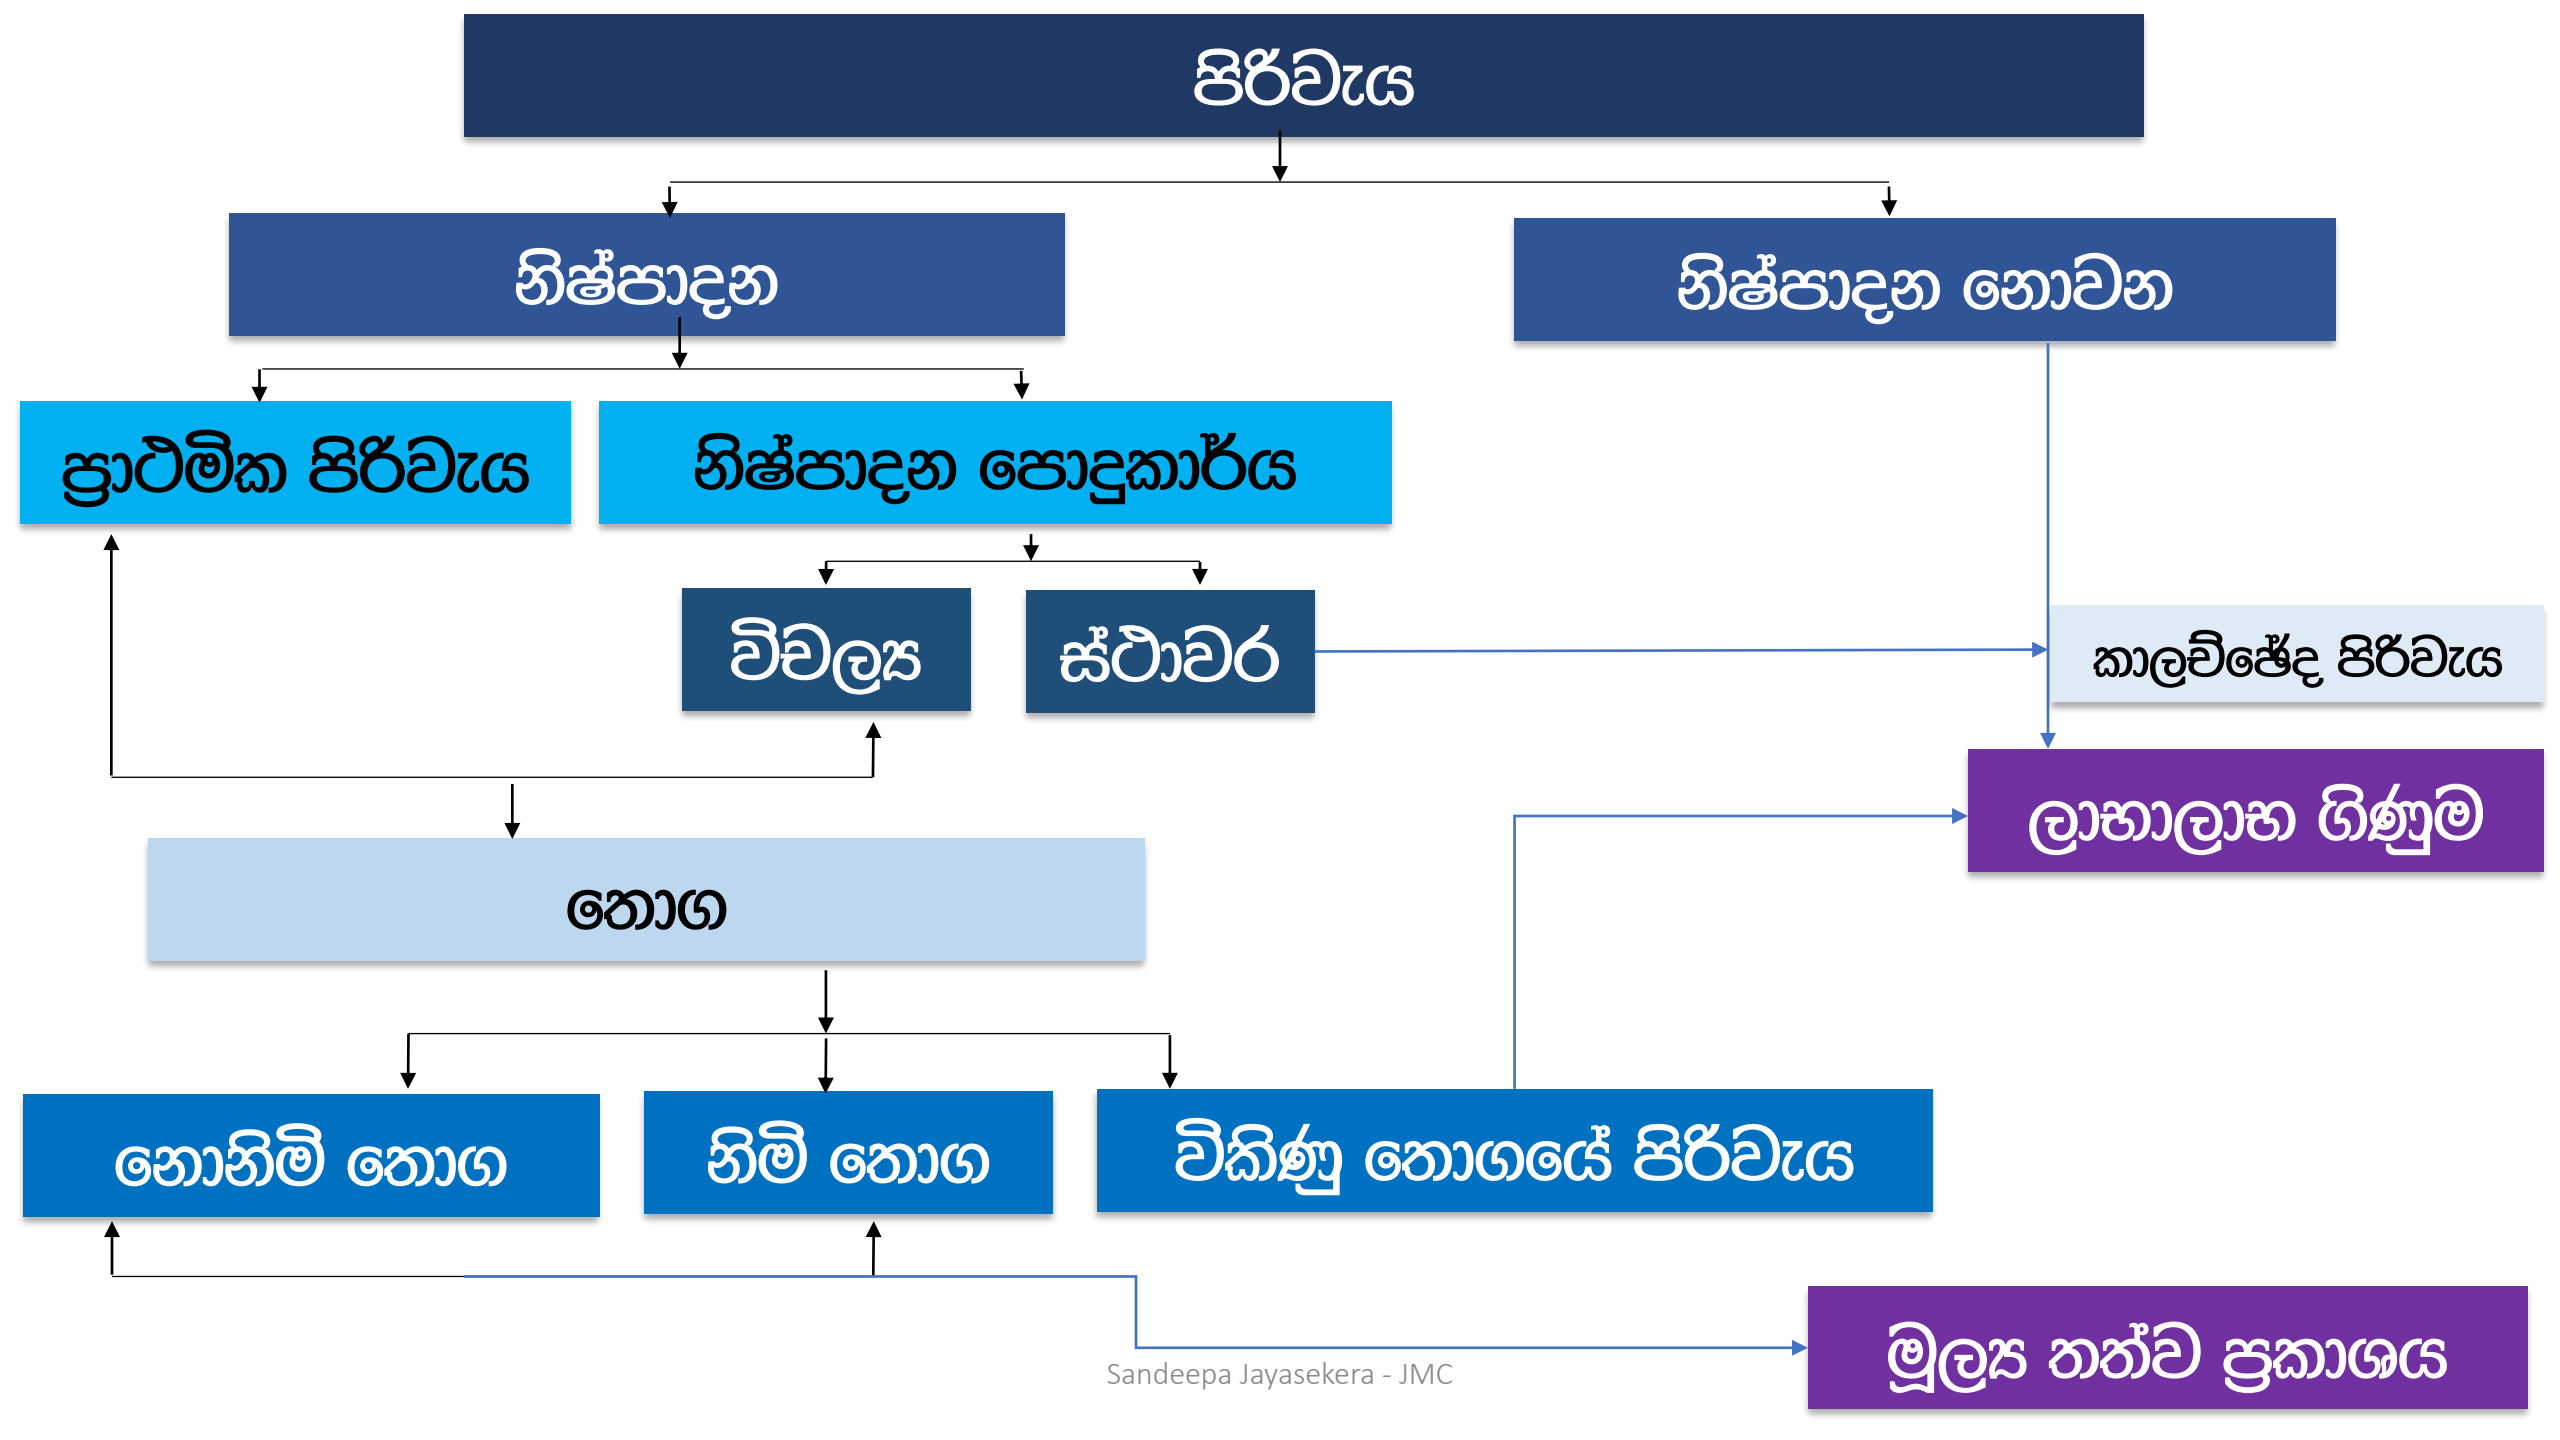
පිරිවැය

නිෂ්පාදන

නිෂ්පාදන නොවන

ප්‍රාථමික පිරිවැය

නිෂ්පාදන පොදුකාර්ය

විචල්‍ය

ස්ථාවර

කාලච්ඡේද පිරිවැය

ලාභාලාභ ගිණුම

තොග

නොනිමි තොග

නිමි තොග

විකිණු තොගයේ පිරිවැය

මූල්‍ය තත්ව ප්‍රකාශය

Sandeepa Jayasekera - JMC